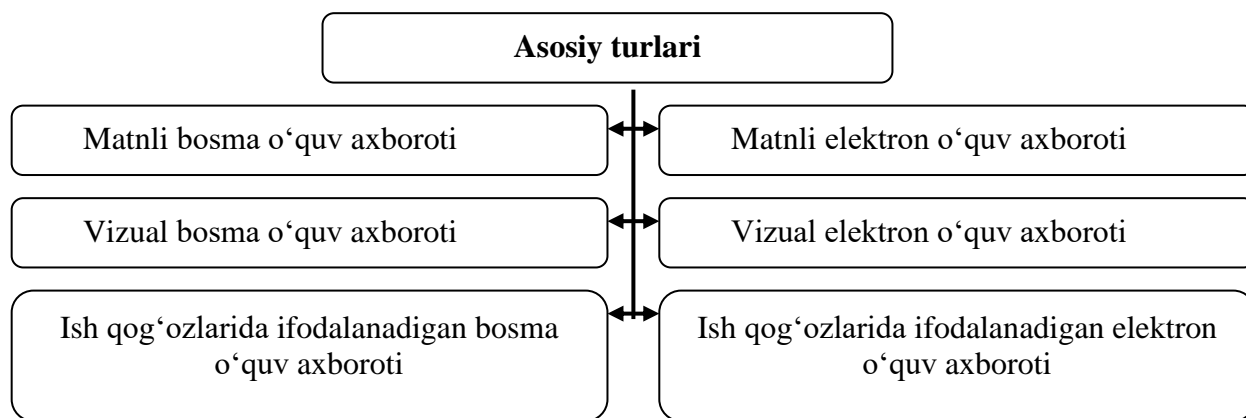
Asosiy turlari

Matnli bosma o‘quv axboroti

Matnli elektron o‘quv axboroti

Vizual bosma o‘quv axboroti

Vizual elektron o‘quv axboroti

Ish qog‘ozlarida ifodalanadigan bosma o‘quv axboroti

Ish qog‘ozlarida ifodalanadigan elektron o‘quv axboroti